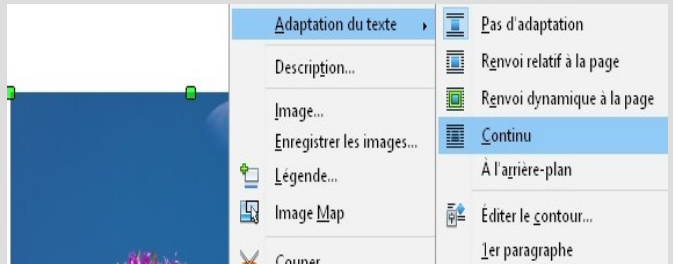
Adaptation du texte
Description...
Image...
Enregistrer les images...
Légende...
Image Map
Couper

Pas d'adaptation
Renvoi relatif à la page
Renvoi dynamique à la page
Continu
À l'arrière-plan
Éditer le contour...
1er paragraphe